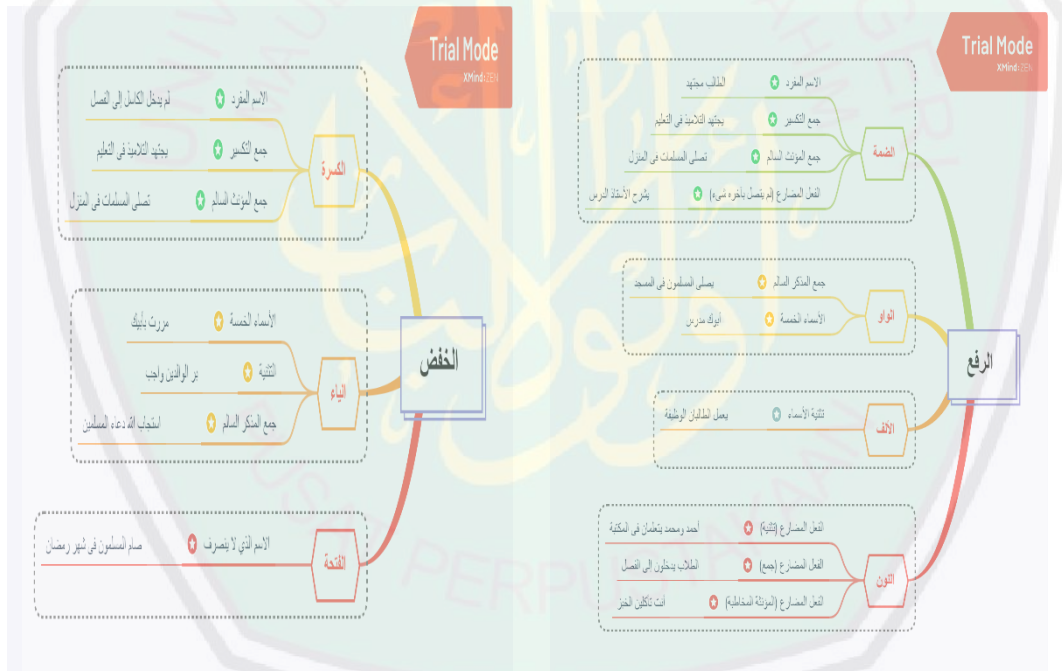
Trial Mode
XMind ZEN

الخفض

الكسرة
الاسم المفرد
لم يدخل الكامل إلى الفصل
جمع التكسير
يجتهد التلاميذ في التعليم
جمع المؤنث السالم
تصلى المسلمات في المنزل

الياء
الأسماء الخمسة
مررت بأبيك
التثنية
بر الوالدين واجب
جمع المذكر السالم
استجاب الله دعاء المسلمين

الفتحة
الاسم الذي لا ينصرف
صام المسلمون في شهر رمضان

Trial Mode
XMind ZEN

الرفع

الضمة
الاسم المفرد
الطالب مجتهد
جمع التكسير
يجتهد التلاميذ في التعليم
جمع المؤنث السالم
تصلى المسلمات في المنزل
الفعل المضارع (لم يتصل بآخره شيء)
يشرح الأستاذ الدرس

الواو
جمع المذكر السالم
يصلى المسلمون في المسجد
الأسماء الخمسة
أبوك مدرس

الألف
تثنية الأسماء
يعمل الطالبان الوظيفة

النون
الفعل المضارع (تثنية)
أحمد ومحمد يتعلمان في المكتبة
الفعل المضارع (جمع)
الطلاب يدخلون إلى الفصل
الفعل المضارع (المؤنثة المخاطبة)
أنت تأكلين الخبز